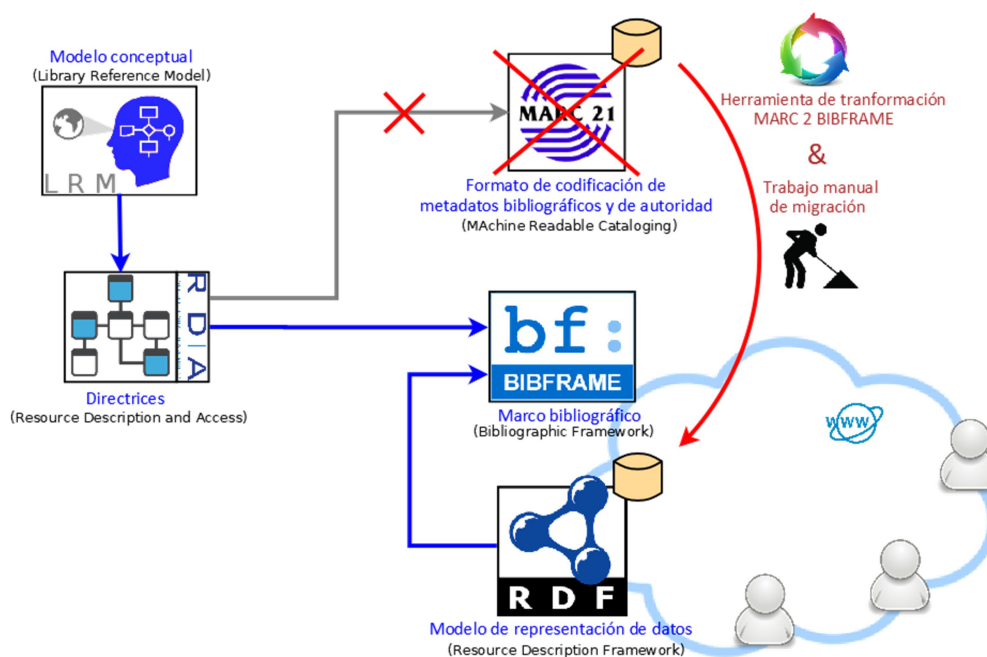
Modelo conceptual
(Library Reference Model)

L R M

R D A

Directrices
(Resource Description and Access)

MARC 21

Formato de codificación de metadatos bibliográficos y de autoridad
(MAchine Readable Cataloging)

Herramienta de tranformación MARC 2 BIBFRAME

&

Trabajo manual de migración

bf:
BIBFRAME

Marco bibliográfico
(Bibliographic Framework)

www

R D F

Modelo de representación de datos
(Resource Description Framework)